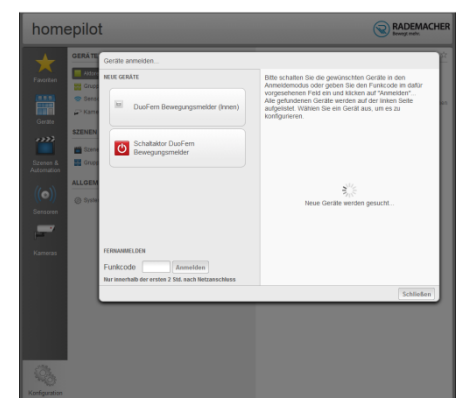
homepilot

RADEMACHER
Bewegt mehr.

Favoriten

Geräte

Szenen & Automation

Sensoren

Kameras

Konfiguration

GERÄTE

SZENEN

ALLGEM

Geräte anmelden...

NEUE GERÄTE

DuoFern Bewegungsmelder (Innen)

Schaltaktor DuoFern Bewegungsmelder

FERNANMELDEN

Funkcode

Anmelden

Nur innerhalb der ersten 2 Std. nach Netzanschluss

Bitte schalten Sie die gewünschten Geräte in den Anmeldemodus oder geben Sie den Funkcode im dafür vorgesehenen Feld ein und klicken auf "Anmelden". Alle gefundenen Geräte werden auf der linken Seite aufgelistet. Wählen Sie ein Gerät aus, um es zu konfigurieren.

Neue Geräte werden gesucht...

Schließen